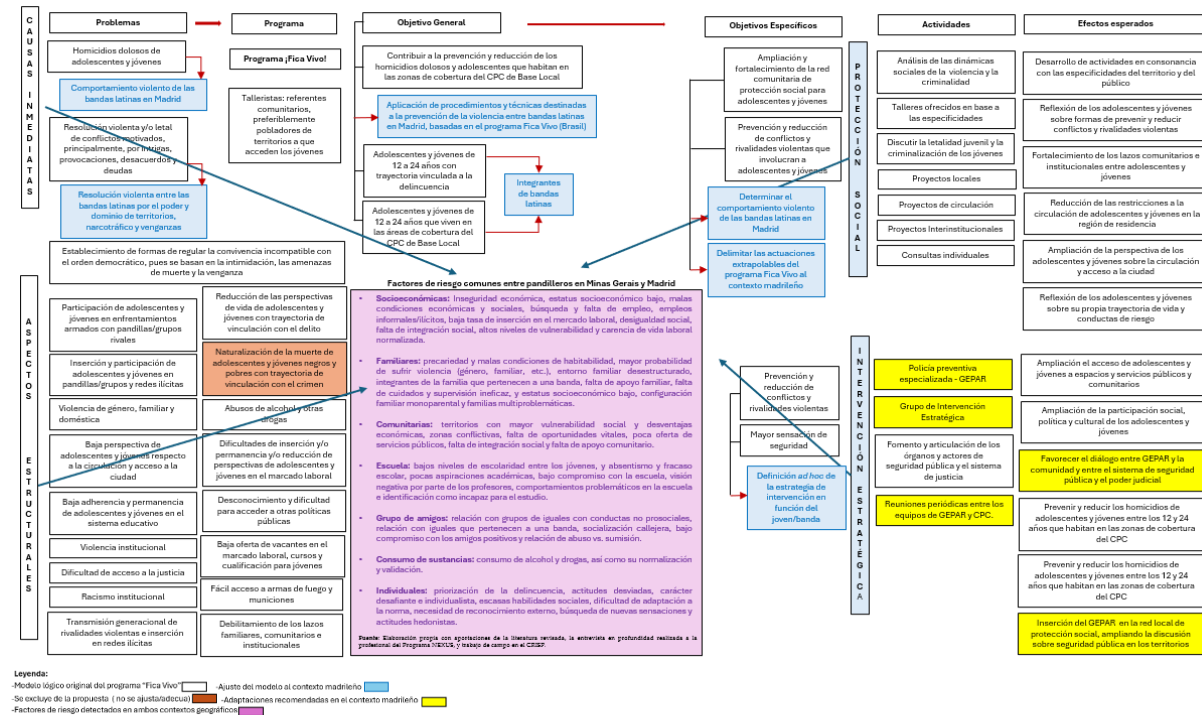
CAUSAS INMEDIATAS

Problemas

Programa

Objetivo General

Objetivos Específicos

Actividades

Efectos esperados

Homicidios dolosos de adolescentes y jóvenes

Comportamiento violento de las bandas latinas en Madrid

Resolución violenta y/o letal de conflictos motivados, principalmente, por intrigas, provocaciones, desacuerdos y deudas

Resolución violenta entre las bandas latinas por el poder y dominio de territorios, narcotráfico y venganzas

Programa ¡Fica Vivo!

Talleristas: referentes comunitarios, preferiblemente pobladores de territorios a que acceden los jóvenes

Contribuir a la prevención y reducción de los homicidios dolosos y adolescentes que habitan en las zonas de cobertura del CPC de Base Local

Aplicación de procedimientos y técnicas destinadas a la prevención de la violencia entre bandas latinas en Madrid, basadas en el programa Fica Vivo (Brasil)

Adolescentes y jóvenes de 12 a 24 años con trayectoria vinculada a la delincuencia

Integrantes de bandas latinas

Adolescentes y jóvenes de 12 a 24 años que viven en las áreas de cobertura del CPC de Base Local

Ampliación y fortalecimiento de la red comunitaria de protección social para adolescentes y jóvenes

Prevención y reducción de conflictos y rivalidades violentas que involucran a adolescentes y jóvenes

Determinar el comportamiento violento de las bandas latinas en Madrid

Delimitar las actuaciones extrapolables del programa Fica Vivo al contexto madrileño

PROTECCIÓN SOCIAL

Análisis de las dinámicas sociales de la violencia y la criminalidad

Talleres ofrecidos en base a las especificidades

Discutir la letalidad juvenil y la criminalización de los jóvenes

Proyectos locales

Proyectos de circulación

Proyectos Interinstitucionales

Consultas individuales

Desarrollo de actividades en consonancia con las especificidades del territorio y del público

Reflexión de los adolescentes y jóvenes sobre formas de prevenir y reducir conflictos y rivalidades violentas

Fortalecimiento de los lazos comunitarios e institucionales entre adolescentes y jóvenes

Reducción de las restricciones a la circulación de adolescentes y jóvenes en la región de residencia

Ampliación de la perspectiva de los adolescentes y jóvenes sobre la circulación y acceso a la ciudad

Reflexión de los adolescentes y jóvenes sobre su propia trayectoria de vida y conductas de riesgo

Establecimiento de formas de regular la convivencia incompatible con el orden democrático, pues se basan en la intimidación, las amenazas de muerte y la venganza

ASPECTOS ESTRUCTURALES

Participación de adolescentes y jóvenes en enfrentamientos armados con pandillas/grupos rivales

Inserción y participación de adolescentes y jóvenes en pandillas/grupos y redes ilícitas

Violencia de género, familiar y doméstica

Baja perspectiva de adolescentes y jóvenes respecto a la circulación y acceso a la ciudad

Baja adherencia y permanencia de adolescentes y jóvenes en el sistema educativo

Violencia institucional

Dificultad de acceso a la justicia

Racismo institucional

Transmisión generacional de rivalidades violentas e inserción en redes ilícitas

Reducción de las perspectivas de vida de adolescentes y jóvenes con trayectoria de vinculación con el delito

Naturalización de la muerte de adolescentes y jóvenes negros y pobres con trayectoria de vinculación con el crimen

Abusos de alcohol y otras drogas

Dificultades de inserción y/o permanencia y/o reducción de perspectivas de adolescentes y jóvenes en el marcado laboral

Desconocimiento y dificultad para acceder a otras políticas públicas

Baja oferta de vacantes en el marcado laboral, cursos y cualificación para jóvenes

Fácil acceso a armas de fuego y municiones

Debilitamiento de los lazos familiares, comunitarios e institucionales

Factores de riesgo comunes entre pandilleros en Minas Gerais y Madrid

• Socioeconómicas: Inseguridad económica, estatus socioeconómico bajo, malas condiciones económicas y sociales, búsqueda y falta de empleo, empleos informales/ilícitos, baja tasa de inserción en el mercado laboral, desigualdad social, falta de integración social, altos niveles de vulnerabilidad y carencia de vida laboral normalizada.

• Familiares: precariedad y malas condiciones de habitabilidad, mayor probabilidad de sufrir violencia (género, familiar, etc.), entorno familiar desestructurado, integrantes de la familia que pertenecen a una banda, falta de apoyo familiar, falta de cuidados y supervisión ineficaz, y estatus socioeconómico bajo, configuración familiar monoparental y familias multiproblemáticas.

• Comunitarias: territorios con mayor vulnerabilidad social y desventajas económicas, zonas conflictivas, falta de oportunidades vitales, poca oferta de servicios públicos, falta de integración social y falta de apoyo comunitario.

• Escuela: bajos niveles de escolaridad entre los jóvenes, y absentismo y fracaso escolar, pocas aspiraciones académicas, bajo compromiso con la escuela, visión negativa por parte de los profesores, comportamientos problemáticos en la escuela e identificación como incapaz para el estudio.

• Grupo de amigos: relación con grupos de iguales con conductas no prosociales, relación con iguales que pertenecen a una banda, socialización callejera, bajo compromiso con los amigos positivos y relación de abuso vs. sumisión.

• Consumo de sustancias: consumo de alcohol y drogas, así como su normalización y validación.

• Individuales: priorización de la delincuencia, actitudes desviadas, carácter desafiante e individualista, escasas habilidades sociales, dificultad de adaptación a la norma, necesidad de reconocimiento externo, búsqueda de nuevas sensaciones y actitudes hedonistas.

Fuente: Elaboración propia con aportaciones de la literatura revisada, la entrevista en profundidad realizada a la profesional del Programa NEXUS, y trabajo de campo en el CIJEP.

Prevención y reducción de conflictos y rivalidades violentas

Mayor sensación de seguridad

Definición ad hoc de la estrategia de intervención en función del joven/banda

INTERVENCIÓN ESTRATÉGICA

Policía preventiva especializada - GEPAR

Grupo de Intervención Estratégica

Fomento y articulación de los órganos y actores de seguridad pública y el sistema de justicia

Reuniones periódicas entre los equipos de GEPAR y CPC.

Ampliación el acceso de adolescentes y jóvenes a espacios y servicios públicos y comunitarios

Ampliación de la participación social, política y cultural de los adolescentes y jóvenes

Favorecer el diálogo entre GEPAR y la comunidad y entre el sistema de seguridad pública y el poder judicial

Prevenir y reducir los homicidios de adolescentes y jóvenes entre los 12 y 24 años que habitan en las zonas de cobertura del CPC

Prevenir y reducir los homicidios de adolescentes y jóvenes entre los 12 y 24 años que habitan en las zonas de cobertura del CPC

Inserción del GEPAR en la red local de protección social, ampliando la discusión sobre seguridad pública en los territorios

Leyenda:
-Modelo lógico original del programa "Fica Vivo"
-Ajuste del modelo al contexto madrileño
-Se excluye de la propuesta ( no se ajusta/adecua)
-Adaptaciones recomendadas en el contexto madrileño
-Factores de riesgo detectados en ambos contextos geográficos